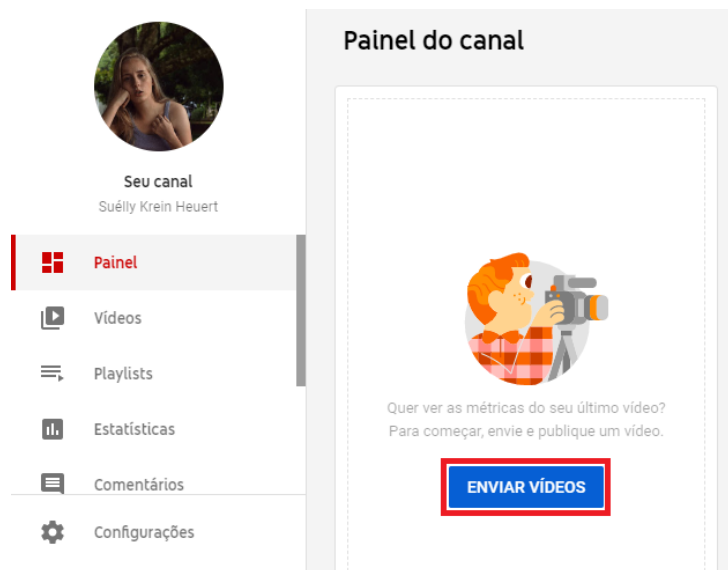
Seu canal
Suélly Krein Heuert

Painel
Vídeos
Playlists
Estatísticas
Comentários
Configurações

Painel do canal

Quer ver as métricas do seu último vídeo?
Para começar, envie e publique um vídeo.

ENVIAR VÍDEOS